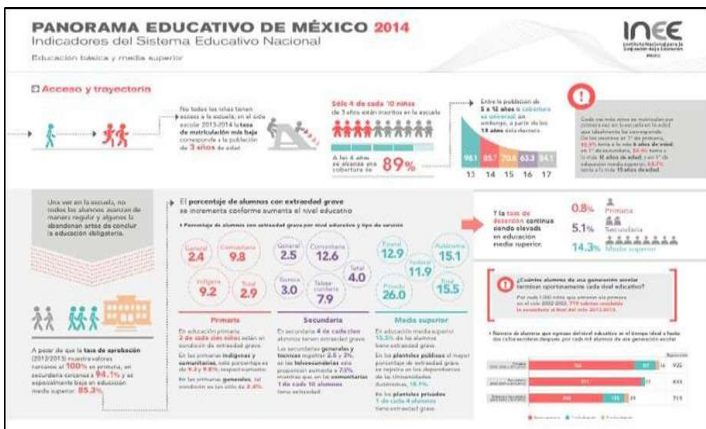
PANORAMA EDUCATIVO DE MÉXICO 2014
Indicadores del Sistema Educativo Nacional
Educación básica y media superior

INEE
Instituto Nacional para la Evaluación de la Educación

Acceso y trayectoria

No todos los niños tienen acceso a la escuela; en el ciclo escolar 2013-2014 la tasa de matriculación más baja corresponde a la población de 3 años de edad.

Sólo 4 de cada 10 niños de 3 años están inscritos en la escuela

A los 4 años se alcanza una cobertura de 89%

Entre la población de 5 a 14 años la cobertura es universal; en contraste, a partir de los 15 años ésta decrece.

96.1 | 85.7 | 70.6 | 63.3 | 54.1
13 | 14 | 15 | 16 | 17

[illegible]

Una vez en la escuela, no todos los alumnos avanzan de manera regular y algunos la abandonan antes de concluir la educación obligatoria.

El porcentaje de alumnos con extraedad grave se incrementa conforme aumenta el nivel educativo

Porcentaje de alumnos con extraedad grave por nivel educativo y tipo de servicio

General 2.4
Comunitaria 9.8
Indígena 9.2
Total 2.9

General 2.5
Comunitaria 12.6
Técnica 3.0
Telesecundaria 7.9
Total 4.0

Estatal 12.9
Federal 11.9
Privado 26.0
Autónomo 15.1
Total 15.5

Primaria
En educación primaria 2 de cada cien niños están en condición de extraedad grave.
En las primarias indígenas y comunitarias, este porcentaje es de 9.2 y 9.8%, respectivamente.
En las primarias generales, se mantiene en los 2.4%.

Secundaria
En secundaria 4 de cada cien alumnos tienen extraedad grave.
Las secundarias generales y técnicas registran 2.5 y 3%, en las telesecundarias esta proporción asciende a 7.9% mientras que en las comunitarias 1 de cada 10 alumnos tiene extraedad.

Media superior
En educación media superior 15.5% de los alumnos tiene extraedad grave.
En los planteles públicos el mayor porcentaje de extraedad grave se registra en los dependientes de las Universidades Autónomas, 15.1%.
En los planteles privados 1 de cada 4 alumnos tiene extraedad grave.

A pesar de que la tasa de aprobación (2012-2013) muestra valores cercanos al 100% en primaria, en secundaria alcanza 94.1% y es especialmente baja en educación media superior: 85.3%.

Y la tasa de deserción continúa siendo elevada en educación media superior.

0.8% Primaria
5.1% Secundaria
14.3% Media superior

¿Cuántos alumnos de una generación escolar terminan oportunamente cada nivel educativo?
Por cada 1 000 niños que entraron a la primaria en el ciclo 2002-2003, 719 cohorte concluirá la secundaria al final del ciclo 2013-2014.

Número de alumnos que egresan del nivel educativo en el tiempo ideal o hasta dos ciclos escolares después, por cada mil alumnos de una generación escolar

Egresados
925
833
715

Tiempo ideal | Un año después | Dos años después